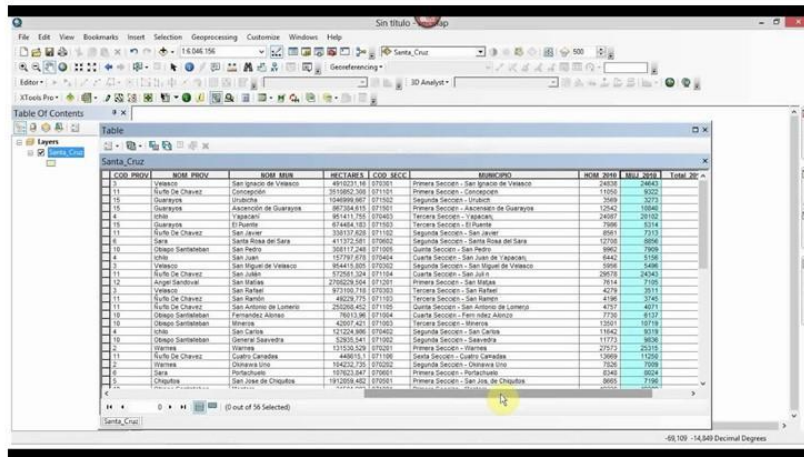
Sin titulo - ArcMap

File Edit View Bookmarks Insert Selection Geoprocessing Customize Windows Help

1:6.046.156

Santa_Cruz

500

Georeferencing

Editor

3D Analyst

XTools Pro

Table Of Contents

Layers

Santa_Cruz

Table

Santa_Cruz

| COD_PROV | NOM_PROV | NOM_MUN | HECTARES | COD_SECC | MUNICIPIO | HOM_2010 | MUJ_2010 | Total_20 |
|---|---|---|---|---|---|---|---|---|
| 3 | Velasco | San Ignacio de Velasco | 4910231,16 | 070301 | Primera Sección - San Ignacio de Velasco | 24838 | 24643 | |
| 11 | Ñuflo De Chavez | Concepción | 3510852,306 | 071101 | Primera Sección - Concepción | 11050 | 9022 | |
| 15 | Guarayos | Urubichá | 1046999,667 | 071502 | Segunda Sección - Urubichá | 3569 | 3273 | |
| 15 | Guarayos | Ascención de Guarayos | 867304,615 | 071501 | Primera Sección - Ascensión de Guarayos | 12542 | 10848 | |
| 4 | Ichilo | Yapacaní | 951411,755 | 070403 | Tercera Sección - Yapacaní | 24087 | 20102 | |
| 15 | Guarayos | El Puente | 674484,183 | 071503 | Tercera Sección - El Puente | 7906 | 5314 | |
| 11 | Ñuflo De Chavez | San Javier | 358137,828 | 071102 | Segunda Sección - San Javier | 8561 | 7313 | |
| 6 | Sara | Santa Rosa del Sara | 411372,581 | 070602 | Segunda Sección - Santa Rosa del Sara | 12708 | 8856 | |
| 10 | Obispo Santisteban | San Pedro | 308117,248 | 071005 | Quinta Sección - San Pedro | 8962 | 7909 | |
| 4 | Ichilo | San Juan | 157797,678 | 070404 | Cuarta Sección - San Juan de Yapacaní | 6442 | 5156 | |
| 3 | Velasco | San Miguel de Velasco | 954415,805 | 070302 | Segunda Sección - San Miguel de Velasco | 5956 | 5496 | |
| 11 | Ñuflo De Chavez | San Julián | 572581,324 | 071104 | Cuarta Sección - San Julián | 29578 | 24343 | |
| 12 | Angel Sandoval | San Matías | 2706229,504 | 071201 | Primera Sección - San Matías | 7614 | 7105 | |
| 3 | Velasco | San Rafael | 973100,718 | 070303 | Tercera Sección - San Rafael | 4279 | 3511 | |
| 11 | Ñuflo De Chavez | San Ramón | 49229,775 | 071103 | Tercera Sección - San Ramón | 4196 | 3745 | |
| 11 | Ñuflo De Chavez | San Antonio de Lomerio | 250268,452 | 071105 | Quinta Sección - San Antonio de Lomerio | 4757 | 4671 | |
| 10 | Obispo Santisteban | Fernandez Alonso | 76013,96 | 071004 | Cuarta Sección - Fernández Alonso | 7736 | 6137 | |
| 10 | Obispo Santisteban | Mineros | 42007,421 | 071003 | Tercera Sección - Mineros | 13501 | 10719 | |
| 4 | Ichilo | San Carlos | 121224,906 | 070402 | Segunda Sección - San Carlos | 11642 | 9318 | |
| 10 | Obispo Santistaban | General Saavedra | 52935,541 | 071002 | Segunda Sección - Saavedra | 11773 | 9836 | |
| 1 | Warnes | Warnes | 131530,529 | 070201 | Primera Sección - Warnes | 27573 | 25315 | |
| 11 | Ñuflo De Chavez | Cuatro Canadas | 446615,1 | 071106 | Sexta Sección - Cuatro Cañadas | 13669 | 11250 | |
| 2 | Warnes | Okinawa Uno | 104232,735 | 070202 | Segunda Sección - Okinawa Uno | 7526 | 7009 | |
| 6 | Sara | Portachuelo | 107623,847 | 070601 | Primera Sección - Portachuelo | 8240 | 8024 | |
| 5 | Chiquitos | San Jose de Chiquitos | 1912059,482 | 070501 | Primera Sección - San Jos. de Chiquitos | 8665 | 7196 | |

0 (0 out of 56 Selected)

Santa_Cruz

-69,109 -14,849 Decimal Degrees